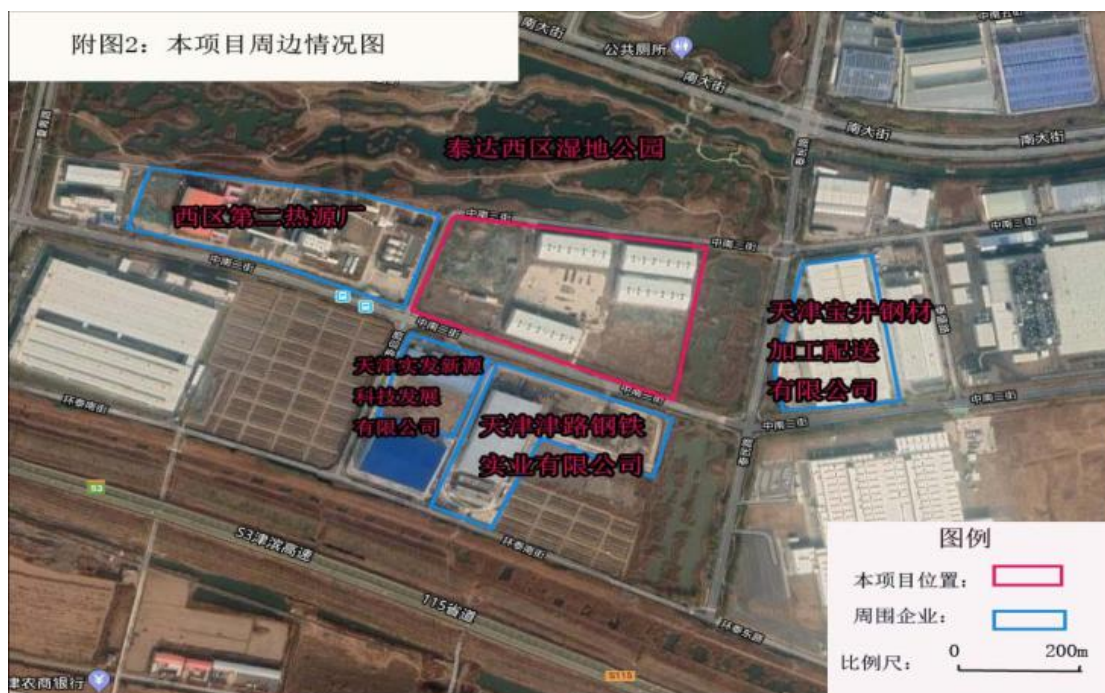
附图2：本项目周边情况图

公共厕所

南大街

南大街

南大街

中南五街

泰达西区湿地公园

西区第二热源厂

中南三街

中南三街

中南三街

中南三街

天津宝井钢材加工配送有限公司

天津实发新源科技发展有限公司

天津津路钢铁实业有限公司

中南三街

中南三街

环泰南街

S3

S3津滨高速

环泰南街

115省道

环泰东路

S115

津农商银行

图例

本项目位置：

周围企业：

比例尺： 0 200m